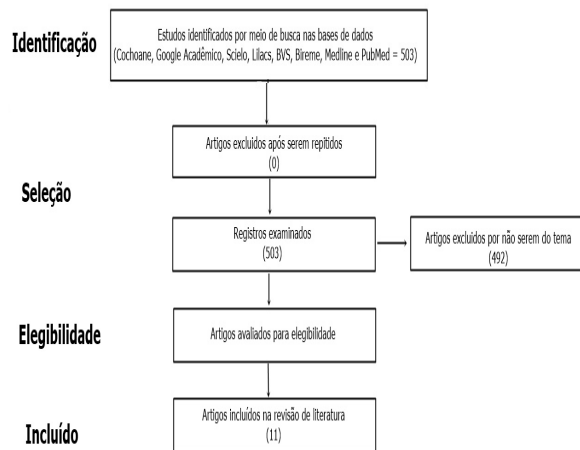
Identificação

Estudos identificados por meio de busca nas bases de dados (Cochoane, Google Acadêmico, Scielo, Lilacs, BVS, Bireme, Medline e PubMed = 503)

Artigos excluídos após serem repitidos (0)

Seleção

Registros examinados (503)

Artigos excluídos por não serem do tema (492)

Elegibilidade

Artigos avaliados para elegibilidade

Incluído

Artigos incluídos na revisão de literatura (11)